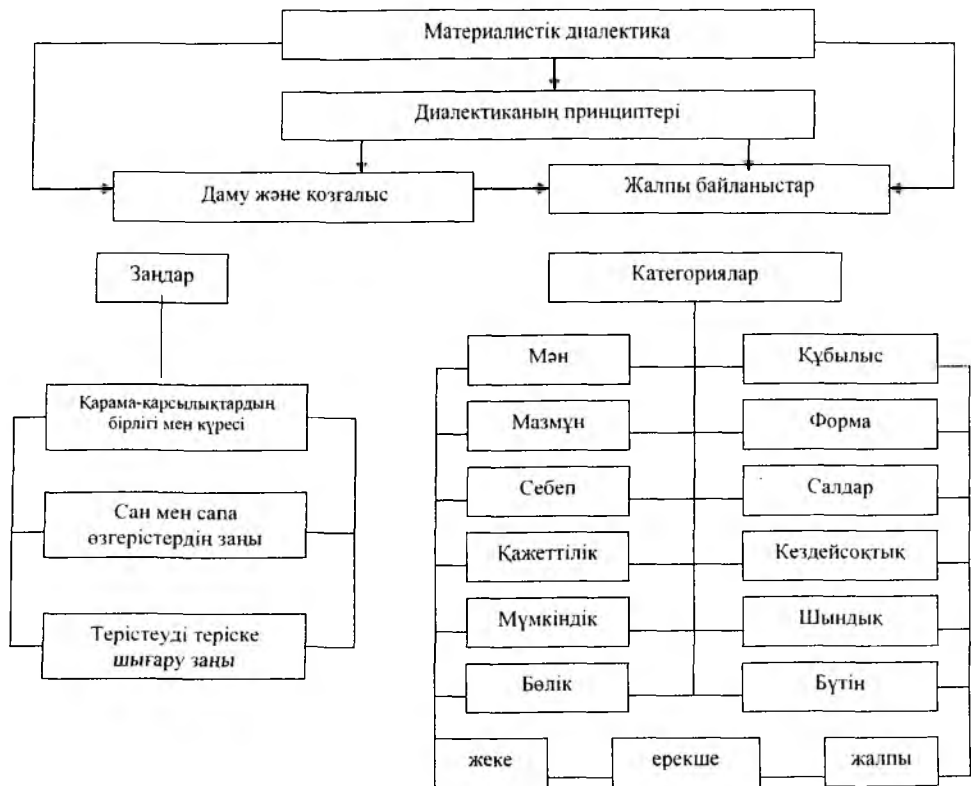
Материалистік диалектика

Диалектиканың принциптері

Даму және козғалыс

Жалпы байланыстар

Заңдар

Категориялар

Қарама-карсылықтардың бірлігі мен күресі

Сан мен сапа өзгерістердің заңы

Терістеуді теріске шығару заңы

Мән

Құбылыс

Мазмұн

Форма

Себеп

Салдар

Қажеттілік

Кездейсоқтық

Мүмкіндік

Шындық

Бөлік

Бүтін

жеке

ерекше

жалпы